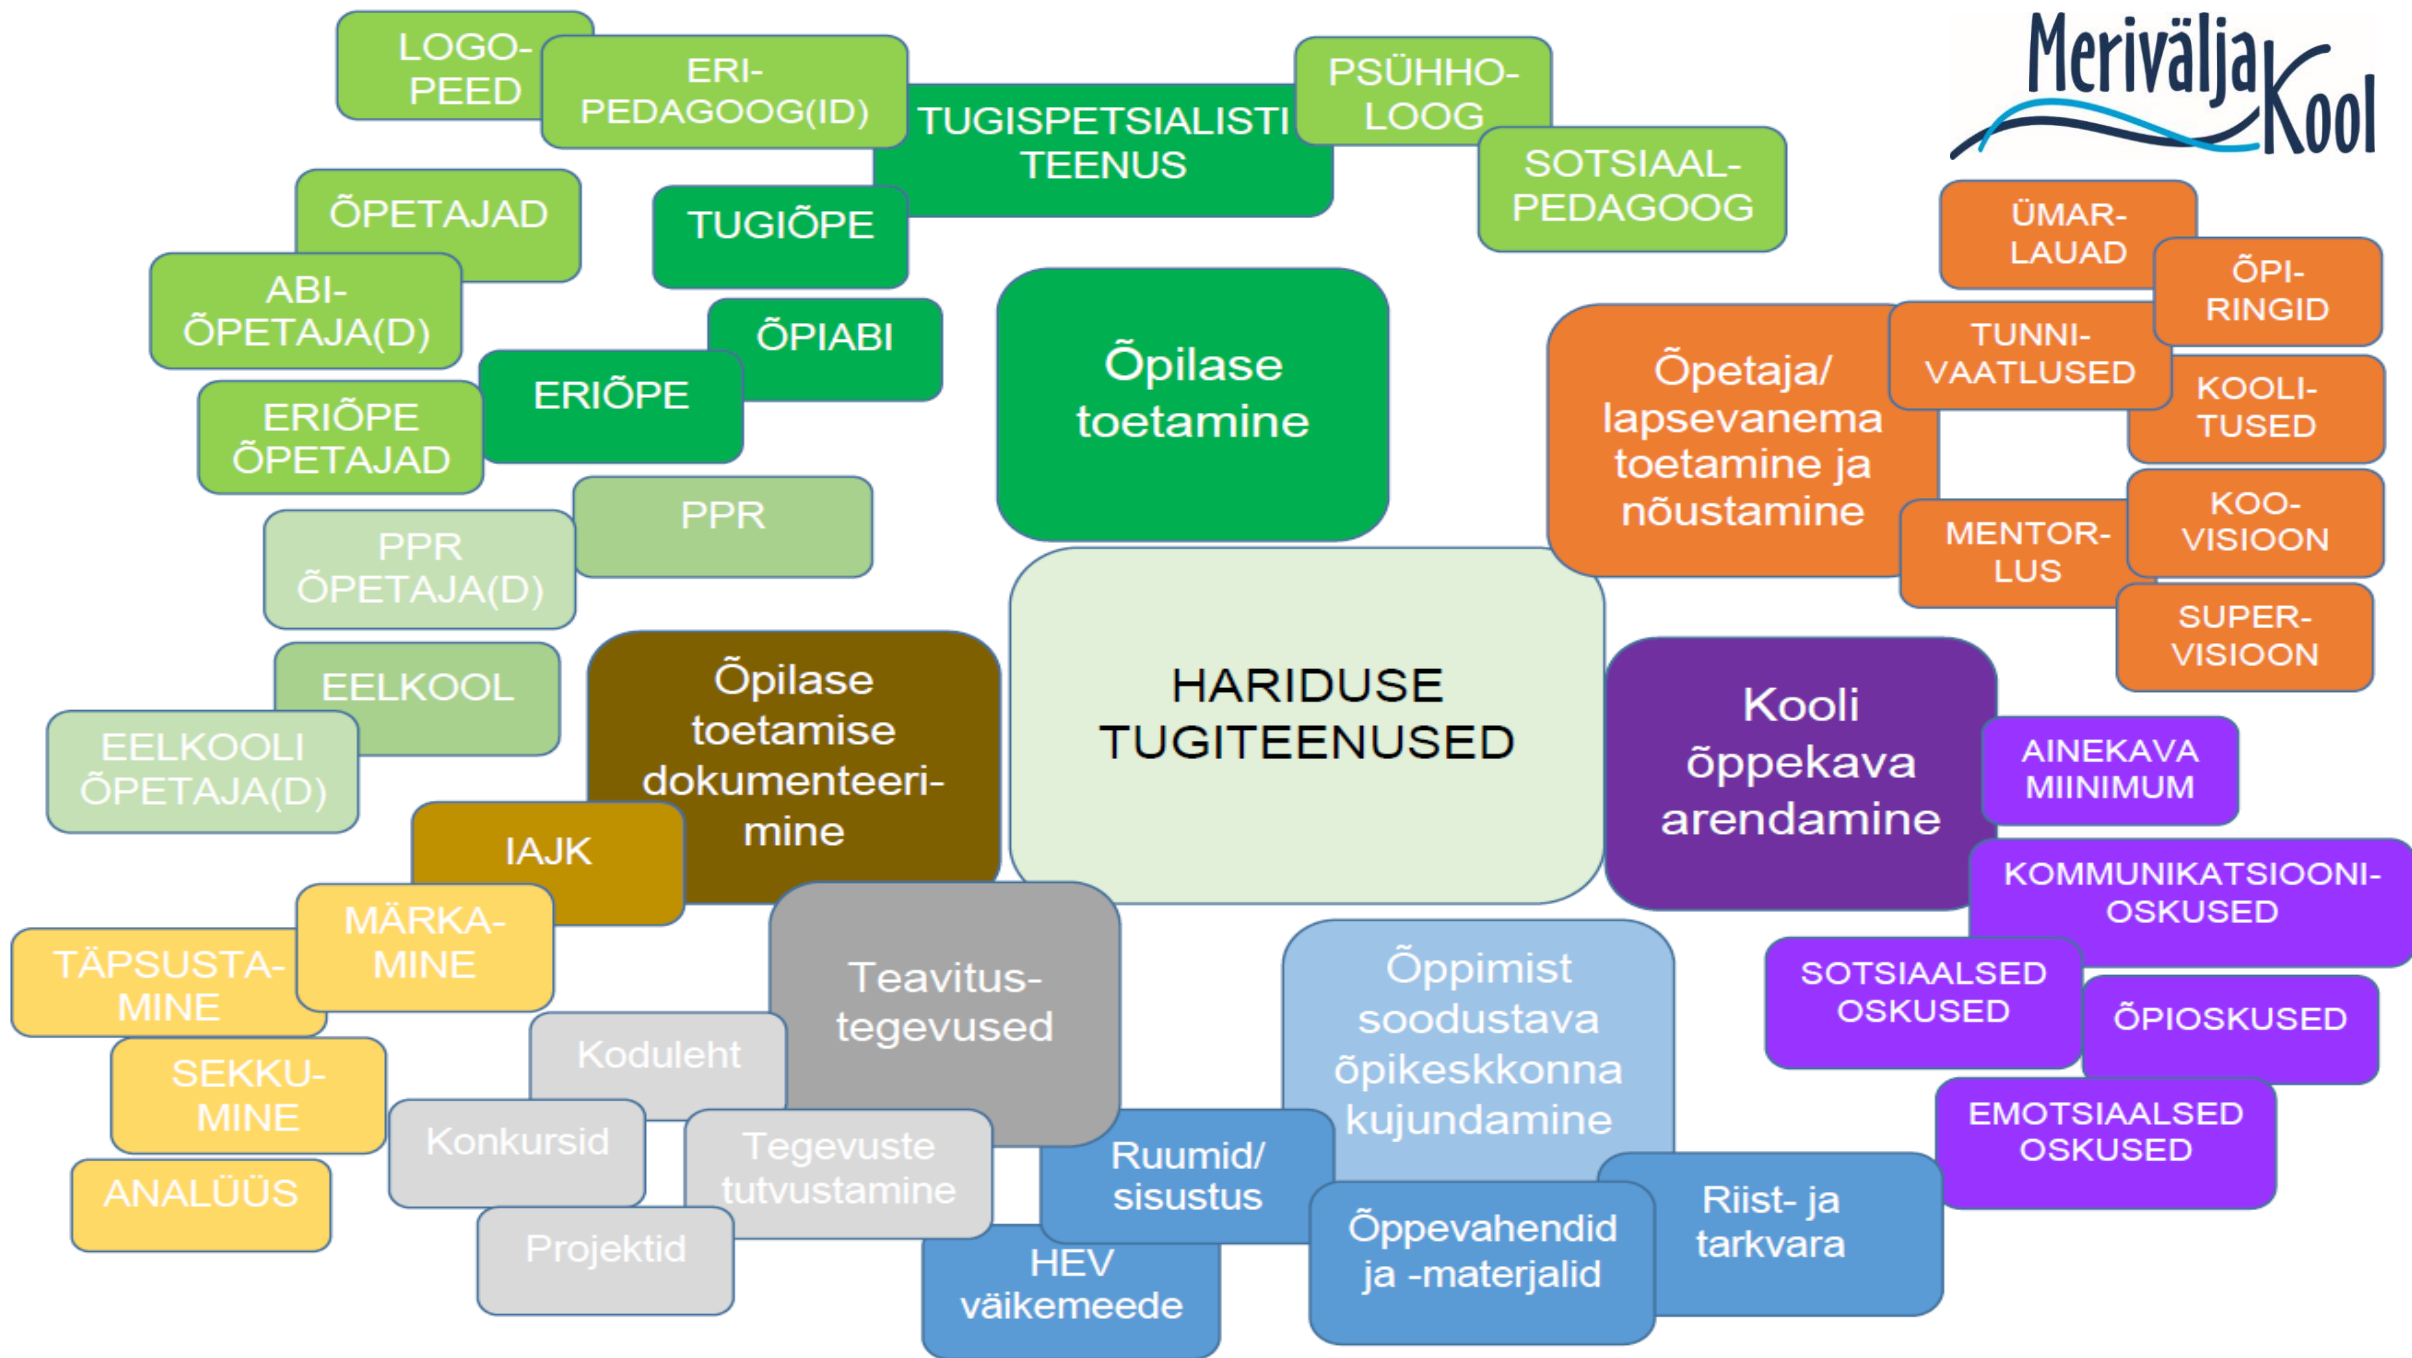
Merivälja Kool

LOGOPEED

ERIPEDAGOOG(ID)

TUGISPETSIALISTI TEENUS

PSÜHHOLOOG

SOTSIAALPEDAGOOG

ÕPETAJAD

TUGIÕPE

ABIÕPETAJA(D)

ÕPIABI

ERIÕPE

ERIÕPE ÕPETAJAD

PPR

PPR ÕPETAJA(D)

Õpilase toetamine

Õpetaja/ lapsevanema toetamine ja nõustamine

ÜMARLAUAD

ÕPIRINGID

TUNNIVAATLUSED

KOOLITUSED

MENTORLUS

KOOVISIOON

SUPERVISIOON

EELKOOL

EELKOOLI ÕPETAJA(D)

Õpilase toetamise dokumenteerimine

HARIDUSE TUGITEENUSED

Kooli õppekava arendamine

AINEKAVA MIINIMUM

KOMMUNIKATSIOONIOSKUSED

IAJK

MÄRKAMINE

TÄPSUSTAMINE

SEKKUMINE

ANALÜÜS

Teavitustegevused

Koduleht

Konkursid

Tegevuste tutvustamine

Projektid

Õppimist soodustava õpikeskkonna kujundamine

SOTSIAALSED OSKUSED

ÕPIOSKUSED

EMOTSIAALSED OSKUSED

Ruumid/ sisustus

HEV väikemeede

Õppevahendid ja -materjalid

Riist- ja tarkvara